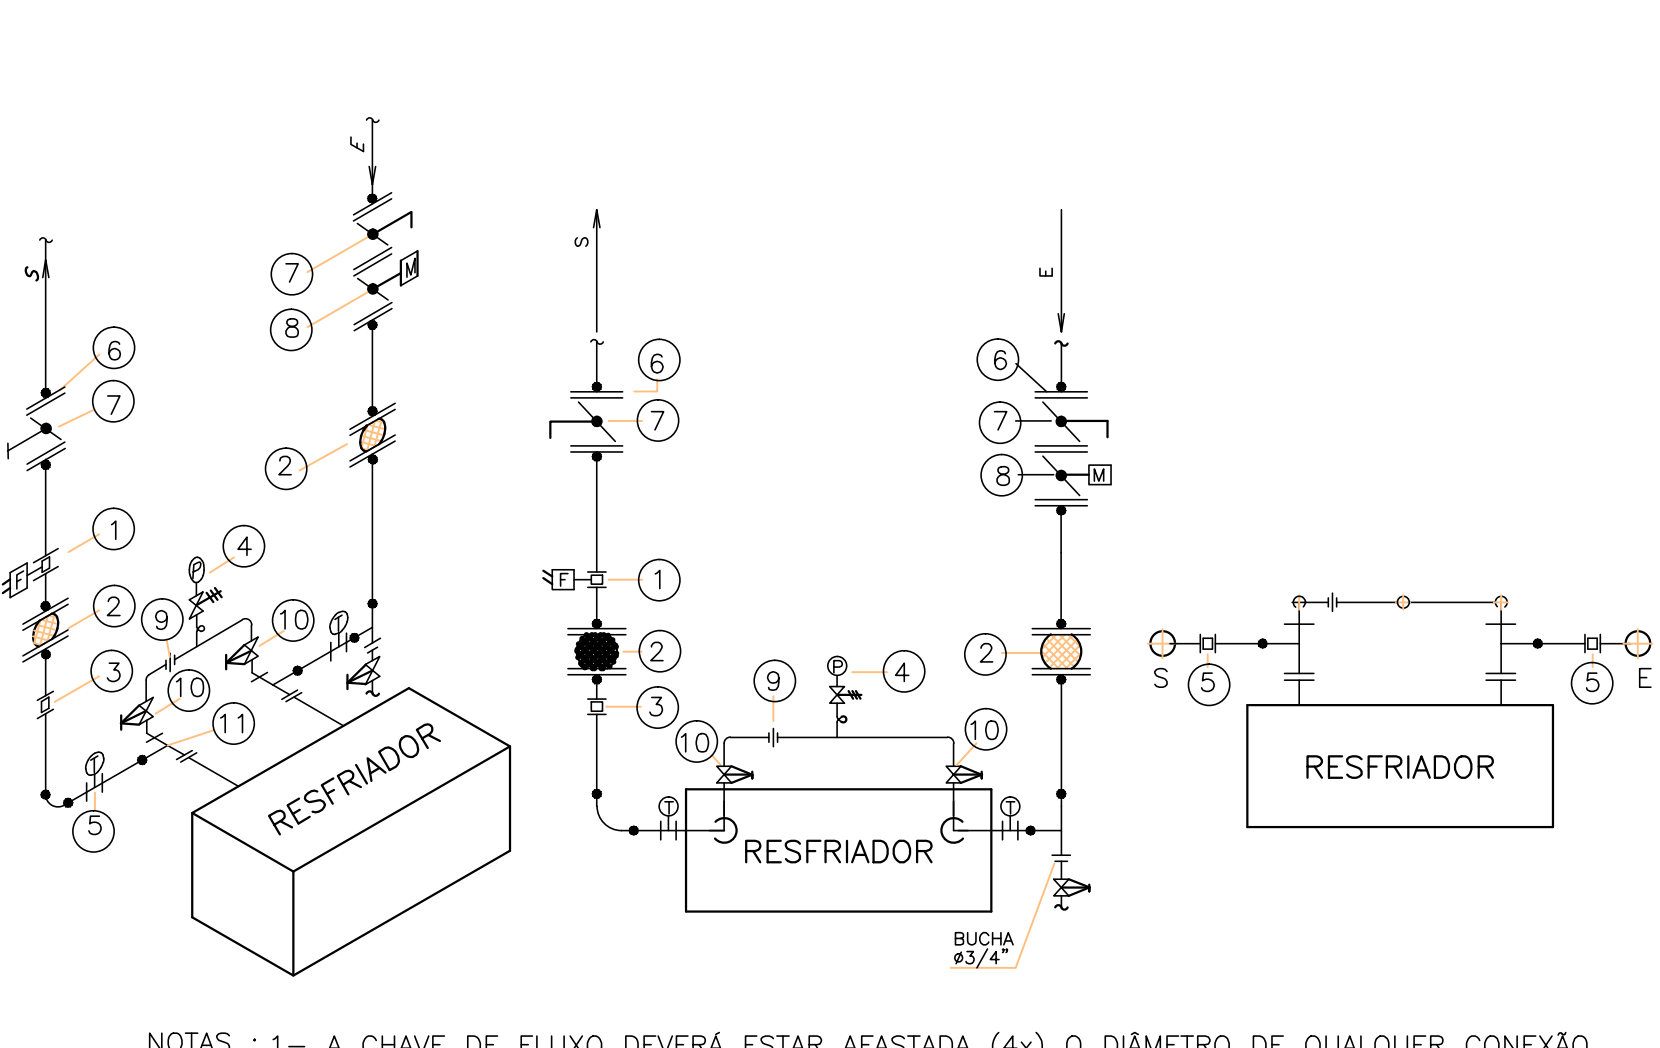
S
E
7
8
M
6
7
2
1
F
4
P
2
9
10
T
3
10
11
RESFRIADOR
T
5
S
6
7
F
1
2
3
9
P
4
10
10
T
T
RESFRIADOR
E
6
7
8
M
2
BUCHA
ø3/4"
S
5
5
E
RESFRIADOR
NOTAS : 1– A CHAVE DE FLUXO DEVERÁ ESTAR AFASTADA (4x) O DIÂMETRO DE QUALQUER CONEXÃO